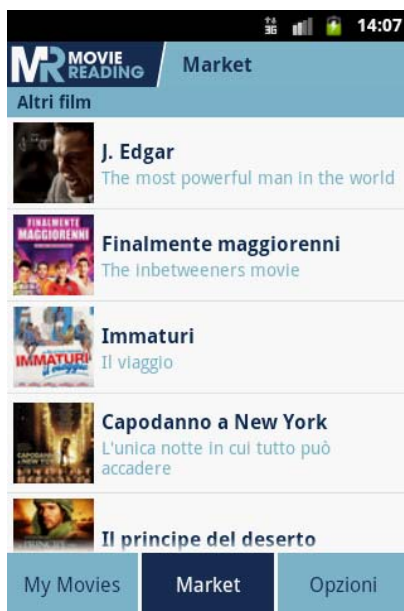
14:07

MR MOVIE READING

Market

Altri film

J. Edgar
The most powerful man in the world

FINALMENTE MAGGIORENNI

Finalmente maggiorenni
The inbetweeners movie

IMMATURI il viaggio

Immaturi
Il viaggio

Capodanno a New York
L'unica notte in cui tutto può accadere

Il principe del deserto

My Movies

Market

Opzioni